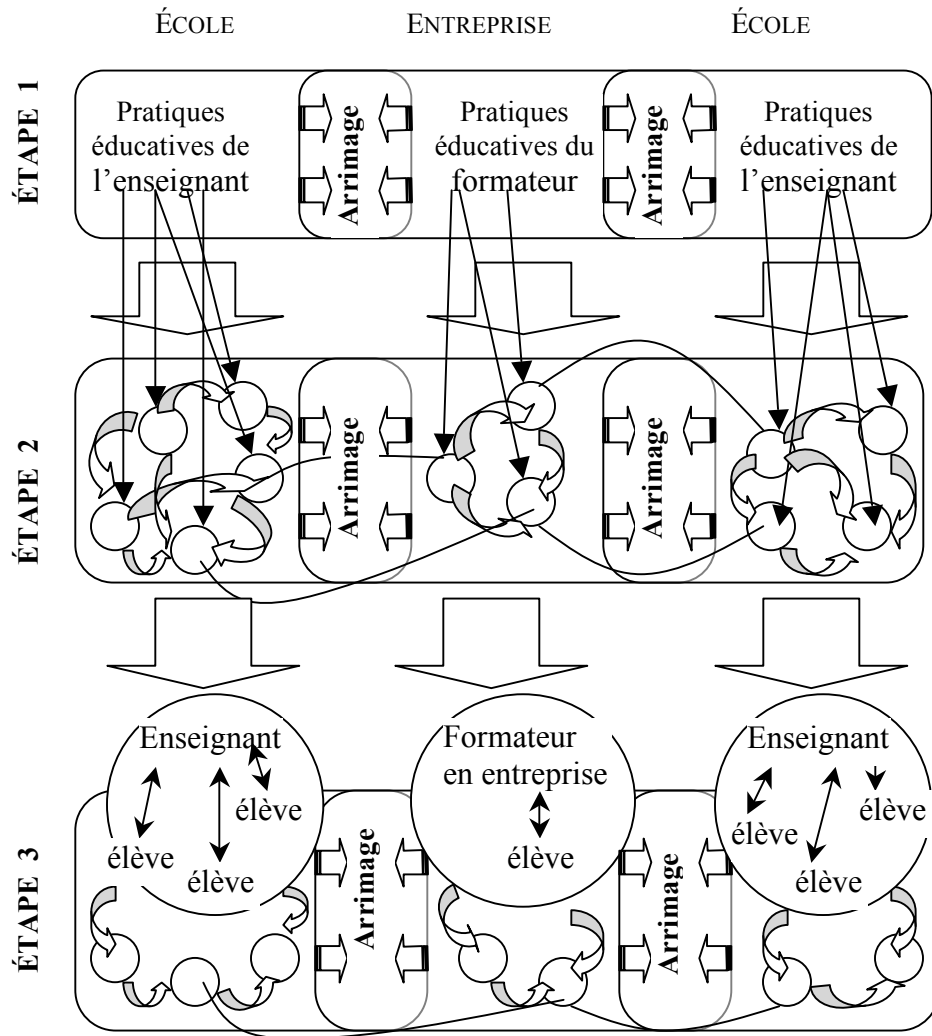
ÉCOLE ENTREPRISE ÉCOLE

ÉTAPE 1

Pratiques éducatives de l'enseignant

Arrimage

Pratiques éducatives du formateur

Arrimage

Pratiques éducatives de l'enseignant

ÉTAPE 2

Arrimage

Arrimage

ÉTAPE 3

Enseignant

élève

élève

élève

Arrimage

Arrimage

Formateur en entreprise

élève

Arrimage

Arrimage

Enseignant

élève

élève

élève